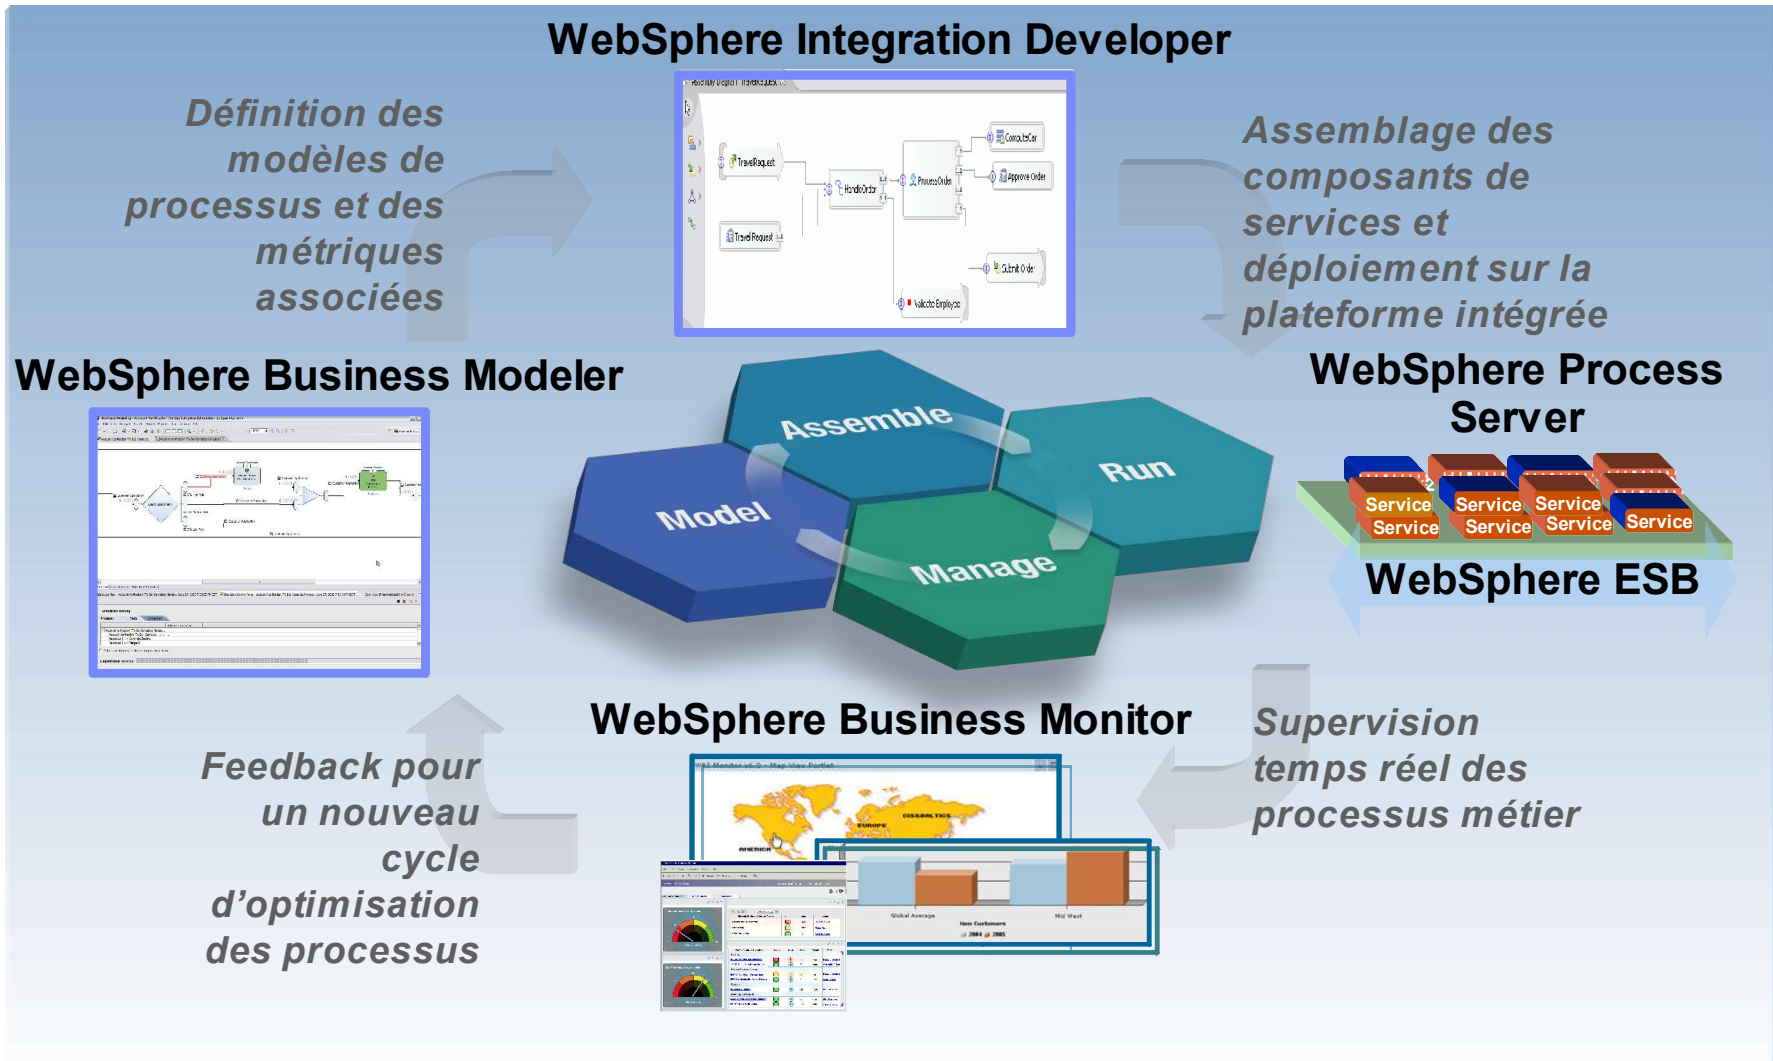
WebSphere Integration Developer

Définition des modèles de processus et des métriques associées

Assemblage des composants de services et déploiement sur la plateforme intégrée

WebSphere Business Modeler

WebSphere Process Server

Assemble

Model

Run

Manage

Service Service Service Service Service Service Service Service

WebSphere ESB

WebSphere Business Monitor

Feedback pour un nouveau cycle d'optimisation des processus

Supervision temps réel des processus métier

TravelRequest
HandleOrder
ProcessOrder
ConsultsCar
Approve Order
TravelRequest
Submit Order
Validate Employee

Global Average
New Customers
Mid West
2004 2005
AMERICA
EUROPE